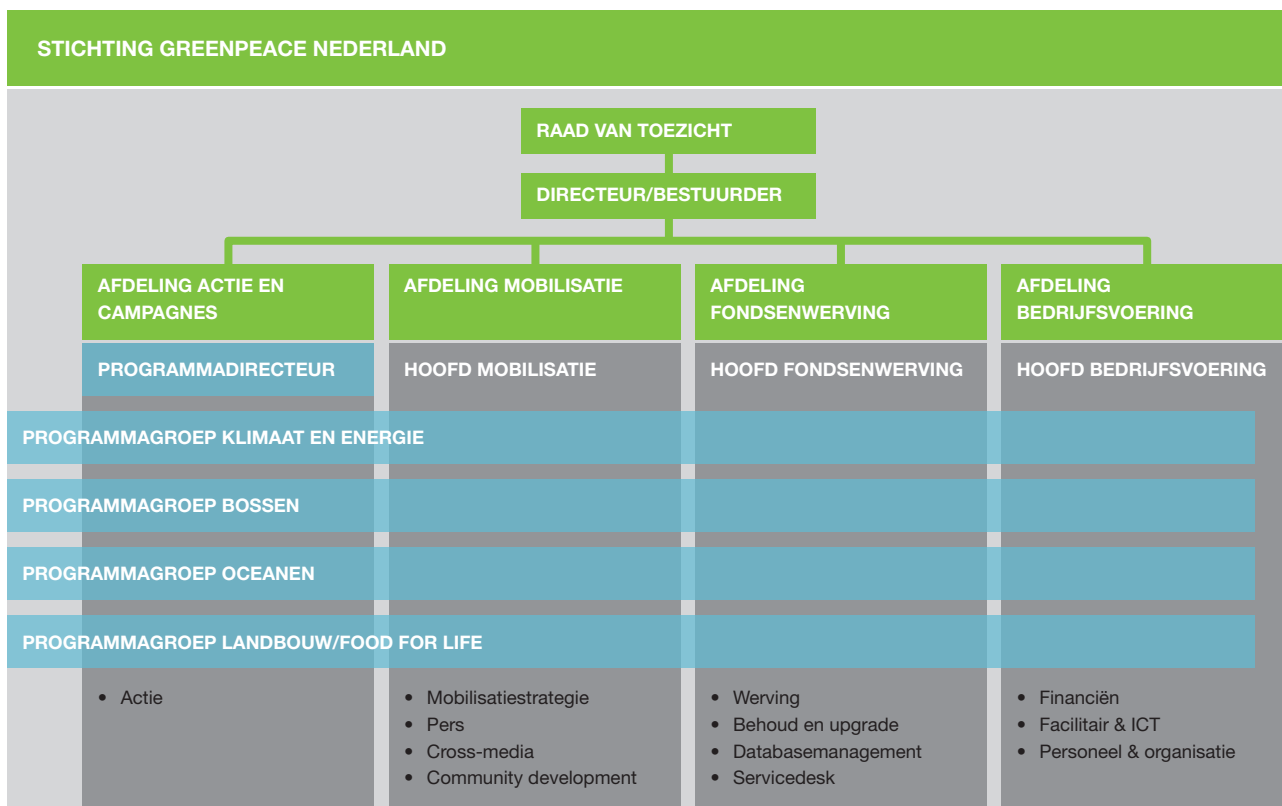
STICHTING GREENPEACE NEDERLAND

RAAD VAN TOEZICHT

DIRECTEUR/BESTUURDER

AFDELING ACTIE EN CAMPAGNES

AFDELING MOBILISATIE

AFDELING FONDSENWERVING

AFDELING BEDRIJFSVOERING

PROGRAMMADIRECTEUR

HOOFD MOBILISATIE

HOOFD FONDSENWERVING

HOOFD BEDRIJFSVOERING

PROGRAMMAGROEP KLIMAAT EN ENERGIE

PROGRAMMAGROEP BOSSEN

PROGRAMMAGROEP OCEANEN

PROGRAMMAGROEP LANDBOUW/FOOD FOR LIFE

• Actie

• Mobilisatiestrategie
• Pers
• Cross-media
• Community development

• Werving
• Behoud en upgrade
• Databasemanagement
• Servicedesk

• Financiën
• Facilitair & ICT
• Personeel & organisatie